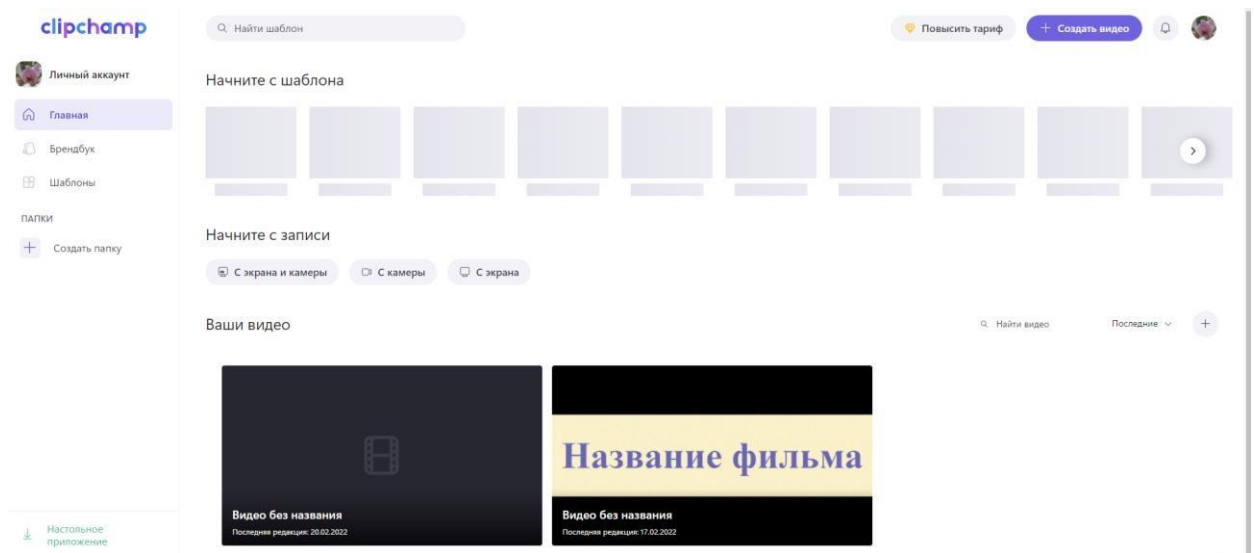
clipchamp

Найти шаблон

Повысить тариф

+ Создать видео

Личный аккаунт

Главная

Брендбук

Шаблоны

ПАПКИ

+ Создать папку

Начните с шаблона

Начните с записи

С экрана и камеры

С камеры

С экрана

Ваши видео

Найти видео

Последние

Название фильма

Видео без названия
Последняя редакция: 20.02.2022

Видео без названия
Последняя редакция: 17.02.2022

Настольное приложение